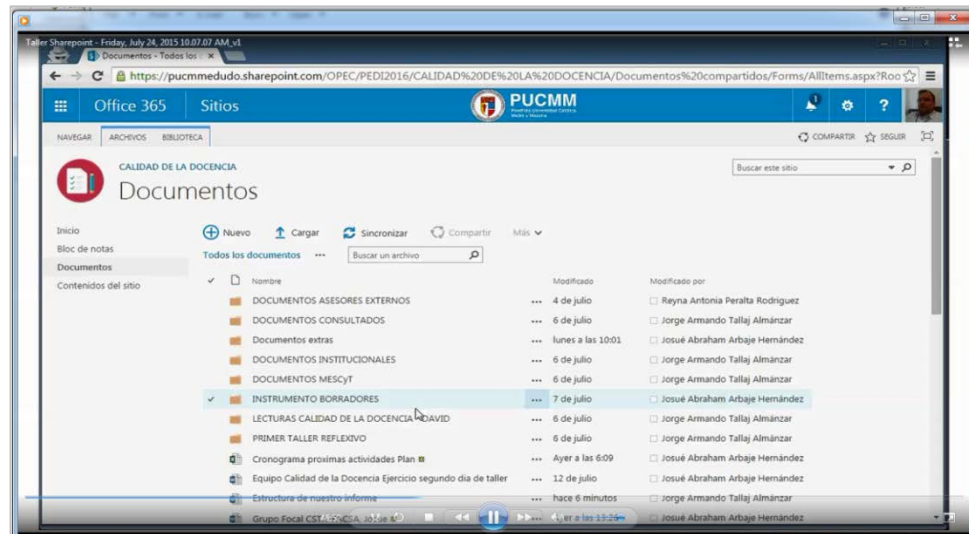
Taller Sharepoint - Friday, July 24, 2015 10.07.07 AM_v1

Documentos - Todos los

https://pucmmedudo.sharepoint.com/OPEC/PEDI2016/CALIDAD%20DE%20LA%20DOCENCIA/Documentos%20compartidos/Forms/AllItems.aspx?Roo

Office 365 Sitios

PUCMM

NAVEGAR ARCHIVOS BIBLIOTECA

COMPARTIR SEGUIR

CALIDAD DE LA DOCENCIA

Documentos

Buscar este sitio

Inicio
Bloc de notas
Documentos
Contenidos del sitio

Nuevo Cargar Sincronizar Compartir Más

Todos los documentos ••• Buscar un archivo

| | Nombre | | Modificado | Modificado por |
|---|---|---|---|---|
| | DOCUMENTOS ASESORES EXTERNOS | ••• | 4 de julio | Reyna Antonia Peralta Rodriguez |
| | DOCUMENTOS CONSULTADOS | ••• | 6 de julio | Jorge Armando Tallaj Almánzar |
| | Documentos extras | ••• | lunes a las 10:01 | Josué Abraham Arbaje Hernández |
| | DOCUMENTOS INSTITUCIONALES | ••• | 6 de julio | Jorge Armando Tallaj Almánzar |
| | DOCUMENTOS MESCyT | ••• | 6 de julio | Jorge Armando Tallaj Almánzar |
| ✓ | INSTRUMENTO BORRADORES | ••• | 7 de julio | Josué Abraham Arbaje Hernández |
| | LECTURAS CALIDAD DE LA DOCENCIA DAVID | ••• | 6 de julio | Jorge Armando Tallaj Almánzar |
| | PRIMER TALLER REFLEXIVO | ••• | 6 de julio | Jorge Armando Tallaj Almánzar |
| | Cronograma proximas actividades Plan | ••• | Ayer a las 6:09 | Josué Abraham Arbaje Hernández |
| | Equipo Calidad de la Docencia Ejercicio segundo dia de taller | ••• | 12 de julio | Josué Abraham Arbaje Hernández |
| | Estructura de nuestro informe | ••• | hace 6 minutos | Jorge Armando Tallaj Almánzar |
| | Grupo Focal CST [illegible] | ••• | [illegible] a las 13:26 | Josué Abraham Arbaje Hernández |